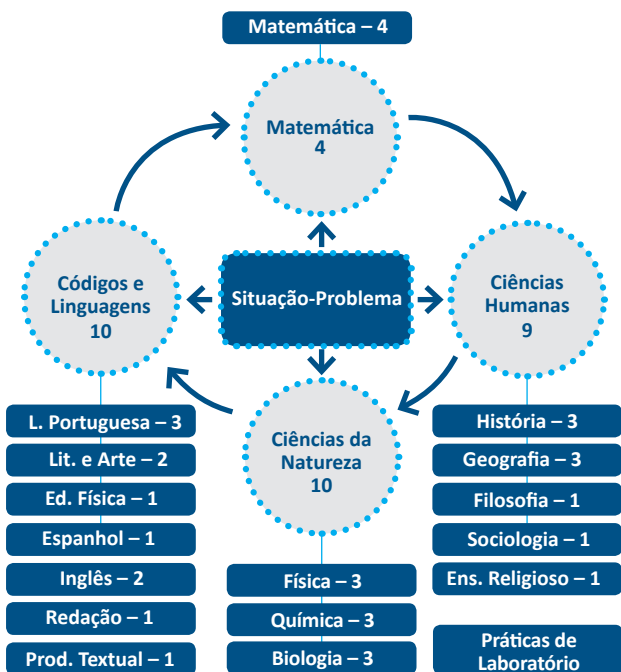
Matemática – 4

Matemática
4

Códigos e Linguagens
10

Situação-Problema

Ciências Humanas
9

Ciências da Natureza
10

L. Portuguesa – 3
Lit. e Arte – 2
Ed. Física – 1
Espanhol – 1
Inglês – 2
Redação – 1
Prod. Textual – 1

Física – 3
Química – 3
Biologia – 3

História – 3
Geografia – 3
Filosofia – 1
Sociologia – 1
Ens. Religioso – 1

Práticas de Laboratório